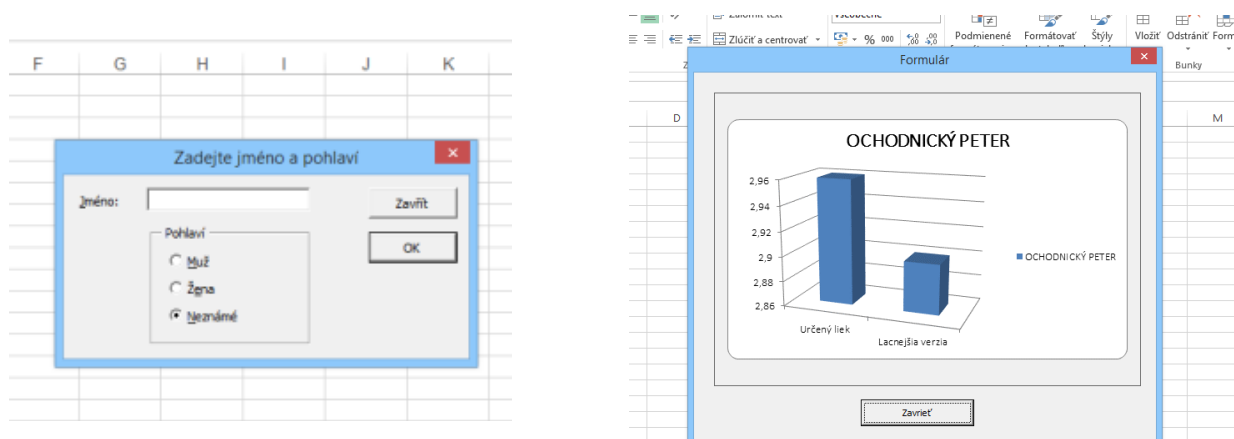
F G H I J K

Zadejte jméno a pohlaví

Jméno:

Zavřít

OK

Pohlaví

Muž

Žena

Neznámé

Zalomiť text

Všeobecné

Zlúčiť a centrovať

% 000

Podmienené

Formátovať

Štýly

Vložiť

Odstrániť

Form

Bunky

Formulár

D

M

OCHODNICKÝ PETER

2,96
2,94
2,92
2,9
2,88
2,86

Určený liek

Lacnejšia verzia

OCHODNICKÝ PETER

Zavrieť